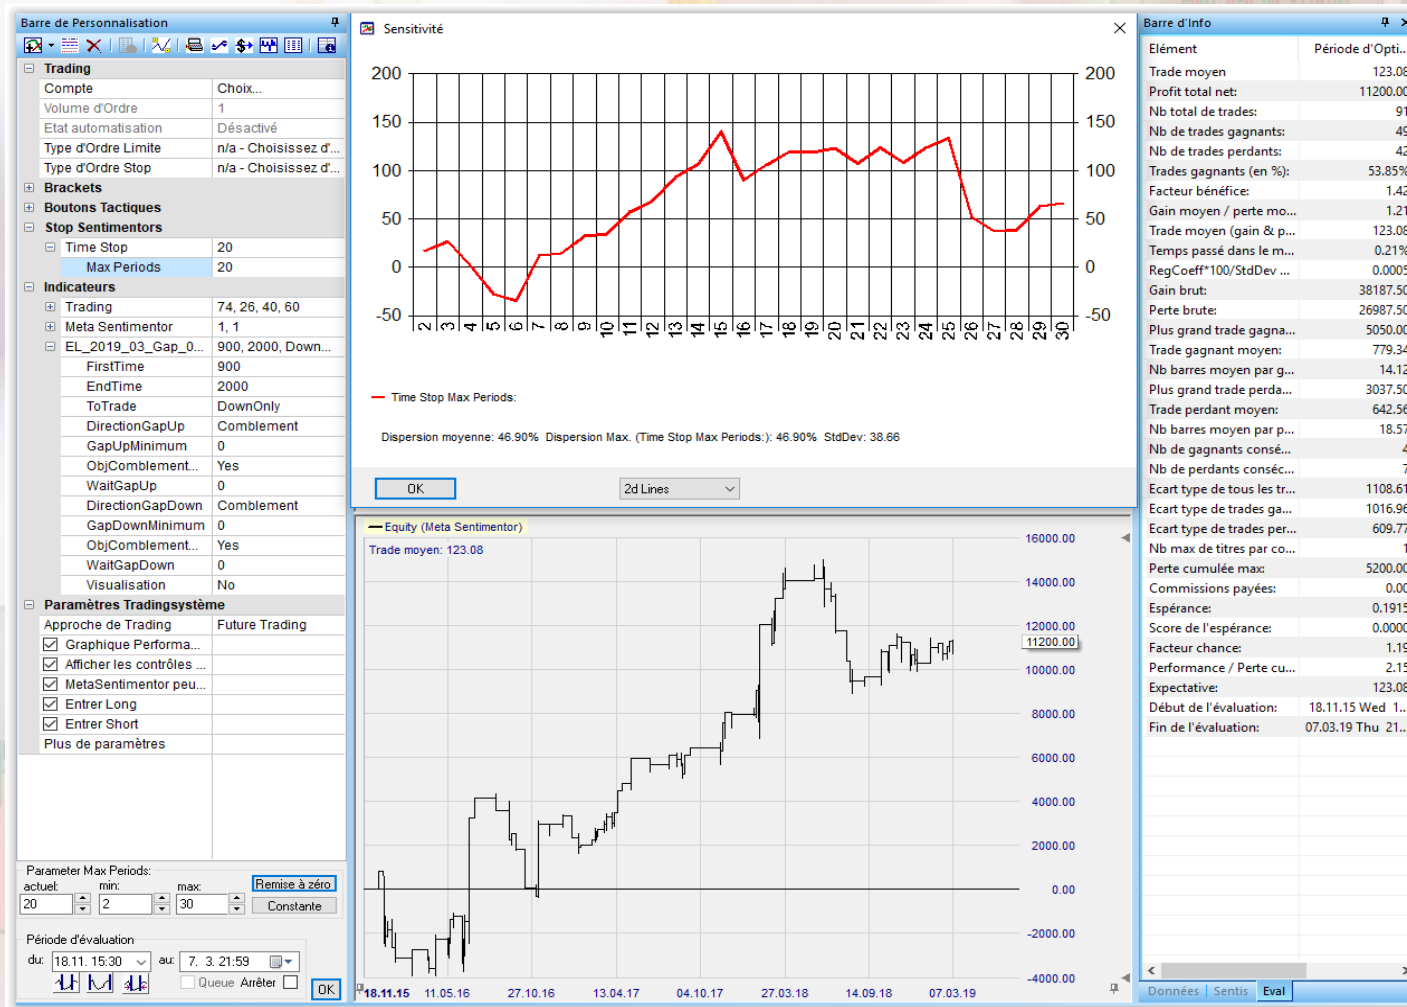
Barre de Personnalisation

Trading

| Compte | Choix... |
|---|---|
| Volume d'Ordre | 1 |
| Etat automatisation | Désactivé |
| Type d'Ordre Limite | n/a - Choisissez d'... |
| Type d'Ordre Stop | n/a - Choisissez d'... |

Brackets
Boutons Tactiques
Stop Sentimentors

| Time Stop | 20 |
|---|---|
| Max Periods | 20 |

Indicateurs

| Trading | 74, 26, 40, 60 |
|---|---|
| Meta Sentimentor | 1, 1 |
| EL_2019_03_Gap_0... | 900, 2000, Down... |
| FirstTime | 900 |
| EndTime | 2000 |
| ToTrade | DownOnly |
| DirectionGapUp | Comblement |
| GapUpMinimum | 0 |
| ObjComblement... | Yes |
| WaitGapUp | 0 |
| DirectionGapDown | Comblement |
| GapDownMinimum | 0 |
| ObjComblement... | Yes |
| WaitGapDown | 0 |
| Visualisation | No |

Paramètres Tradingsystème

| Approche de Trading | Future Trading |
|---|---|
| Graphique Performa... | |
| Afficher les contrôles ... | |
| MetaSentimentor peu... | |
| Entrer Long | |
| Entrer Short | |
| Plus de paramètres | |

Parameter Max Periods:
actuel: 20 min: 2 max: 30
Remise à zéro
Constante

Période d'évaluation
du: 18.11. 15:30 au: 7. 3. 21:59
Queue Arrêter
OK

Sensitivité

200 150 100 50 0 -50
2 3 4 5 6 7 8 9 10 11 12 13 14 15 16 17 18 19 20 21 22 23 24 25 26 27 28 29 30

Time Stop Max Periods:

Dispersion moyenne: 46.90% Dispersion Max. (Time Stop Max Periods:): 46.90% StdDev: 38.66

OK
2d Lines

Equity (Meta Sentimentor)
Trade moyen: 123.08

16000.00
14000.00
12000.00
11200.00
10000.00
8000.00
6000.00
4000.00
2000.00
0.00
-2000.00
-4000.00

18.11.15 11.05.16 27.10.16 13.04.17 04.10.17 27.03.18 14.09.18 07.03.19

Barre d'Info

| Elément | Période d'Opti... |
|---|---|
| Trade moyen | 123.08 |
| Profit total net: | 11200.0 |
| Nb total de trades: | 91 |
| Nb de trades gagnants: | 49 |
| Nb de trades perdants: | 42 |
| Trades gagnants (en %): | 53.85% |
| Facteur bénéfice: | 1.42 |
| Gain moyen / perte mo... | 1.21 |
| Trade moyen (gain & p... | 123.08 |
| Temps passé dans le m... | 0.21% |
| RegCoeff*100/StdDev ... | 0.0005 |
| Gain brut: | 38187.50 |
| Perte brute: | 26987.50 |
| Plus grand trade gagna... | 5050.00 |
| Trade gagnant moyen: | 779.34 |
| Nb barres moyen par g... | 14.12 |
| Plus grand trade perda... | 3037.50 |
| Trade perdant moyen: | 642.56 |
| Nb barres moyen par p... | 18.57 |
| Nb de gagnants consé... | 4 |
| Nb de perdants conséc... | 7 |
| Ecart type de tous les tr... | 1108.61 |
| Ecart type de trades ga... | 1016.96 |
| Ecart type de trades per... | 609.77 |
| Nb max de titres par co... | 1 |
| Perte cumulée max: | 5200.00 |
| Commissions payées: | 0.00 |
| Espérance: | 0.1915 |
| Score de l'espérance: | 0.0000 |
| Facteur chance: | 1.19 |
| Performance / Perte cu... | 2.15 |
| Expectative: | 123.08 |
| Début de l'évaluation: | 18.11.15 Wed 1... |
| Fin de l'évaluation: | 07.03.19 Thu 21... |

Données Sentis Eval